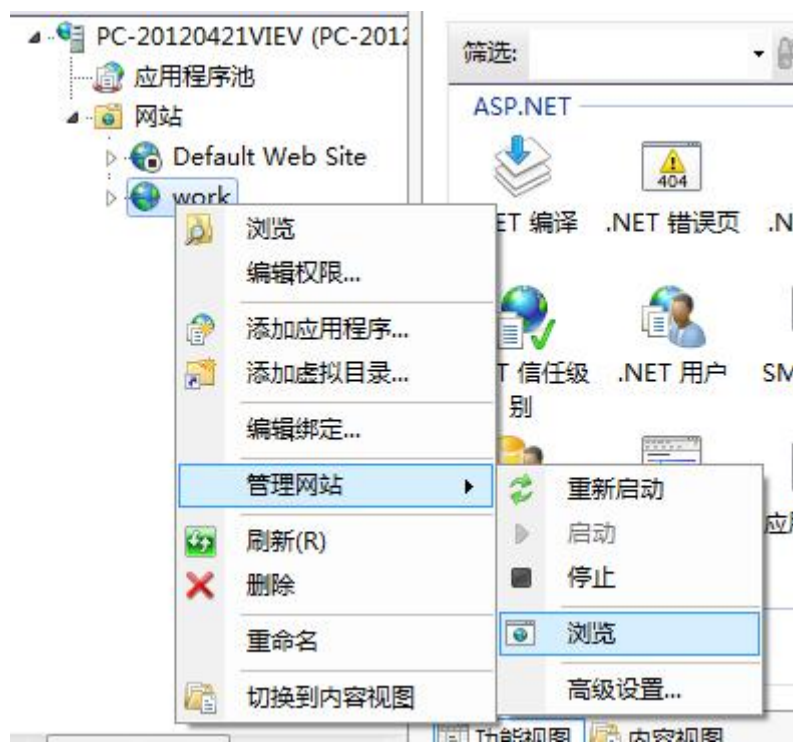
PC-20120421VIEV (PC-2012
应用程序池
网站
Default Web Site
work

浏览
编辑权限...
添加应用程序...
添加虚拟目录...
编辑绑定...
管理网站
刷新(R)
删除
重命名
切换到内容视图

重新启动
启动
停止
浏览
高级设置...

筛选:
ASP.NET
404
ET 编译
.NET 错误页
.N
T 信任级别
.NET 用户
SM
应
功能视图
内容视图